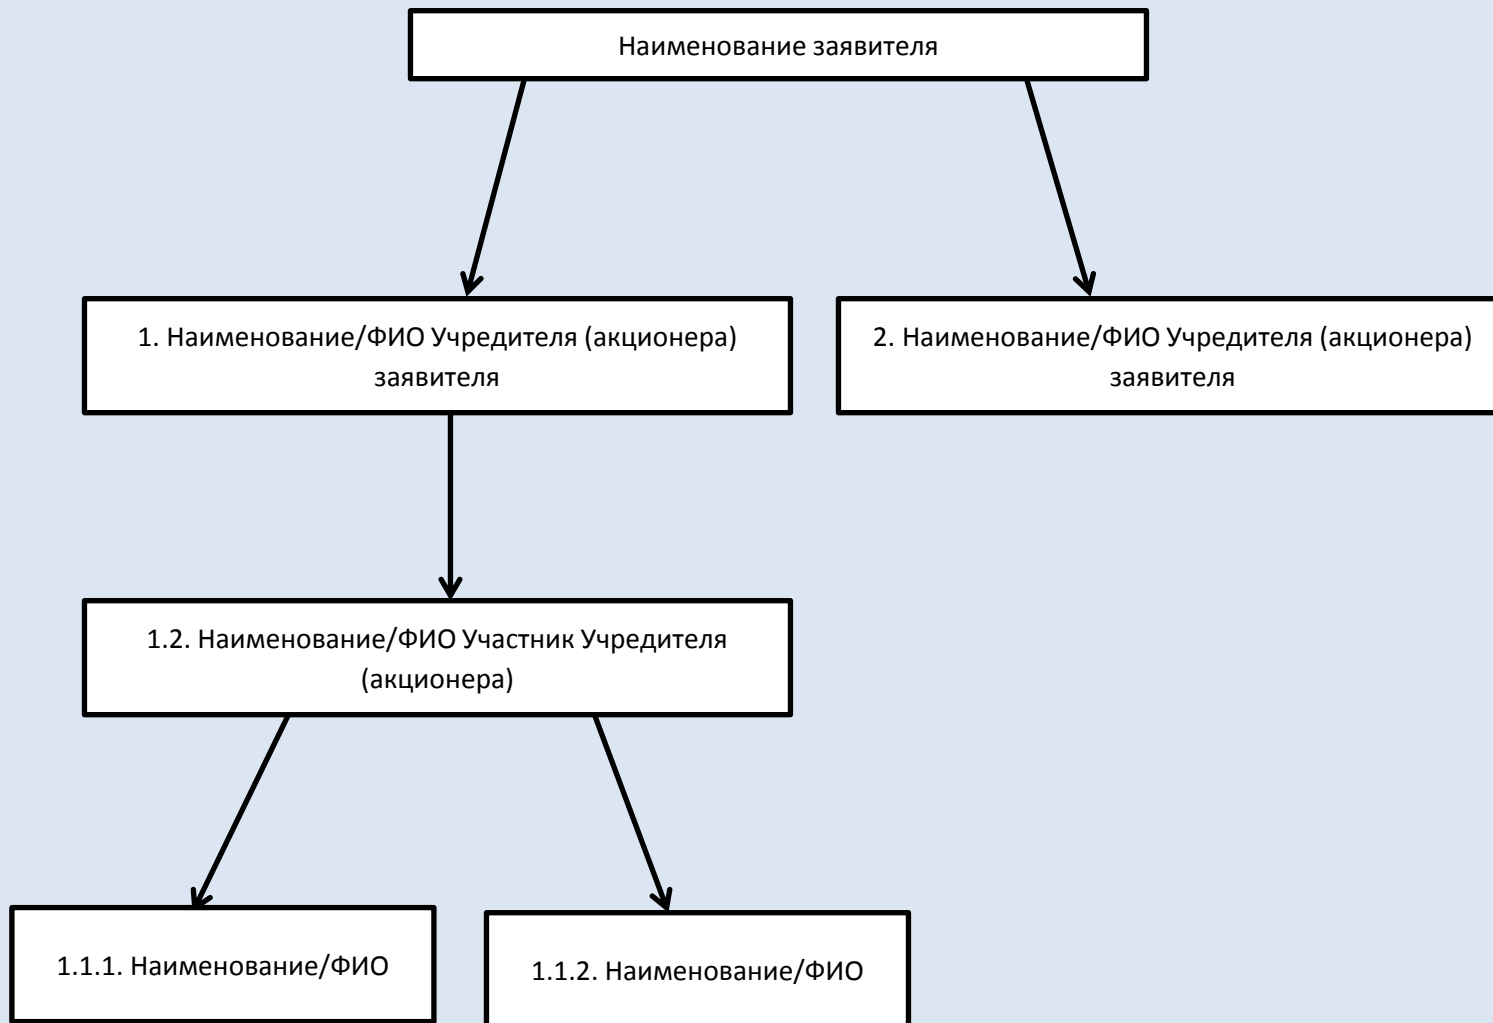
Наименование заявителя

1. Наименование/ФИО Учредителя (акционера) заявителя

2. Наименование/ФИО Учредителя (акционера) заявителя

1.2. Наименование/ФИО Участник Учредителя (акционера)

1.1.1. Наименование/ФИО

1.1.2. Наименование/ФИО